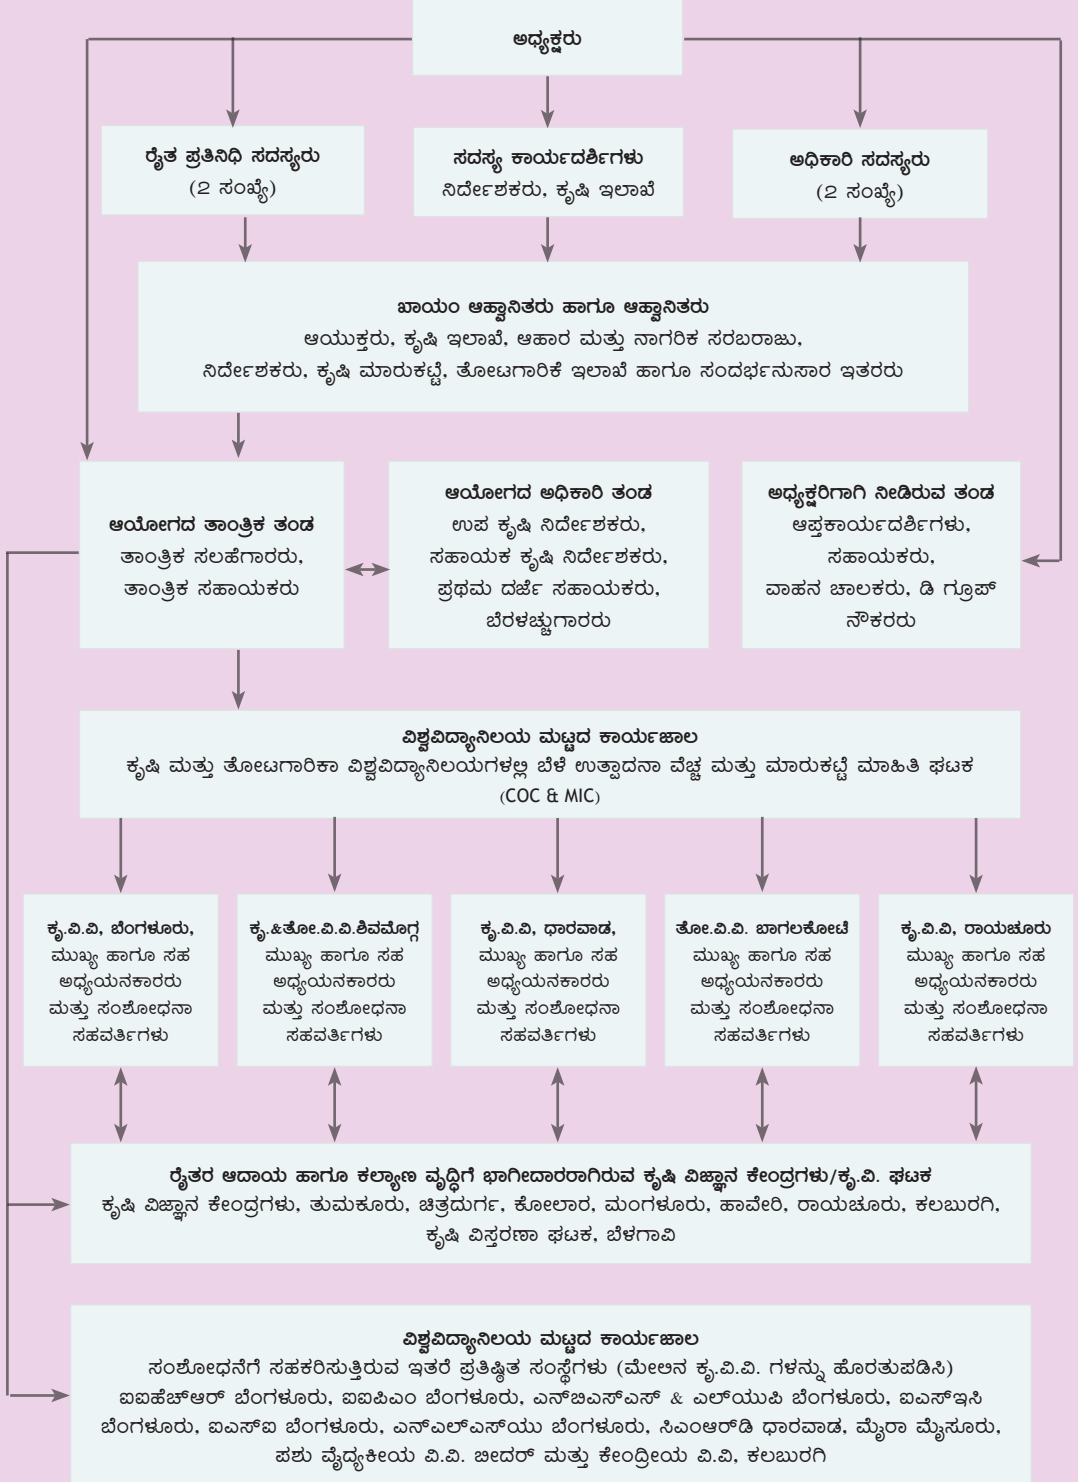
ಅಧ್ಯಕ್ಷರು

ರೈತ ಪ್ರತಿನಿಧಿ ಸದಸ್ಯರು
(2 ಸಂಖ್ಯೆ)

ಸದಸ್ಯ ಕಾರ್ಯದರ್ಶಿಗಳು
ನಿರ್ದೇಶಕರು, ಕೃಷಿ ಇಲಾಖೆ

ಅಧಿಕಾರಿ ಸದಸ್ಯರು
(2 ಸಂಖ್ಯೆ)

ಖಾಯಂ ಆಹ್ವಾನಿತರು ಹಾಗೂ ಆಹ್ವಾನಿತರು
ಆಯುಕ್ತರು, ಕೃಷಿ ಇಲಾಖೆ, ಆಹಾರ ಮತ್ತು ನಾಗರಿಕ ಸರಬರಾಜು, ನಿರ್ದೇಶಕರು, ಕೃಷಿ ಮಾರುಕಟ್ಟೆ, ತೋಟಗಾರಿಕೆ ಇಲಾಖೆ ಹಾಗೂ ಸಂದರ್ಭಾನುಸಾರ ಇತರರು

ಆಯೋಗದ ತಾಂತ್ರಿಕ ತಂಡ
ತಾಂತ್ರಿಕ ಸಲಹೆಗಾರರು, ತಾಂತ್ರಿಕ ಸಹಾಯಕರು

ಆಯೋಗದ ಅಧಿಕಾರಿ ತಂಡ
ಉಪ ಕೃಷಿ ನಿರ್ದೇಶಕರು, ಸಹಾಯಕ ಕೃಷಿ ನಿರ್ದೇಶಕರು, ಪ್ರಥಮ ದರ್ಜೆ ಸಹಾಯಕರು, ಬೆರಳಚ್ಚುಗಾರರು

ಅಧ್ಯಕ್ಷರಿಗಾಗಿ ನೀಡಿರುವ ತಂಡ
ಆಪ್ತಕಾರ್ಯದರ್ಶಿಗಳು, ಸಹಾಯಕರು, ವಾಹನ ಚಾಲಕರು, ಡಿ ಗ್ರೂಪ್ ನೌಕರರು

ವಿಶ್ವವಿದ್ಯಾನಿಲಯ ಮಟ್ಟದ ಕಾರ್ಯಜಾಲ
ಕೃಷಿ ಮತ್ತು ತೋಟಗಾರಿಕಾ ವಿಶ್ವವಿದ್ಯಾನಿಲಯಗಳಲ್ಲಿ ಬೆಳೆ ಉತ್ಪಾದನಾ ವೆಚ್ಚ ಮತ್ತು ಮಾರುಕಟ್ಟೆ ಮಾಹಿತಿ ಘಟಕ (COC & MIC)

ಕೃ.ವಿ.ವಿ, ಬೆಂಗಳೂರು,
ಮುಖ್ಯ ಹಾಗೂ ಸಹ ಅಧ್ಯಯನಕಾರರು ಮತ್ತು ಸಂಶೋಧನಾ ಸಹವರ್ತಿಗಳು

ಕೃ.&ತೋ.ವಿ.ವಿ.ಶಿವಮೊಗ್ಗ
ಮುಖ್ಯ ಹಾಗೂ ಸಹ ಅಧ್ಯಯನಕಾರರು ಮತ್ತು ಸಂಶೋಧನಾ ಸಹವರ್ತಿಗಳು

ಕೃ.ವಿ.ವಿ, ಧಾರವಾಡ,
ಮುಖ್ಯ ಹಾಗೂ ಸಹ ಅಧ್ಯಯನಕಾರರು ಮತ್ತು ಸಂಶೋಧನಾ ಸಹವರ್ತಿಗಳು

ತೋ.ವಿ.ವಿ. ಬಾಗಲಕೋಟೆ
ಮುಖ್ಯ ಹಾಗೂ ಸಹ ಅಧ್ಯಯನಕಾರರು ಮತ್ತು ಸಂಶೋಧನಾ ಸಹವರ್ತಿಗಳು

ಕೃ.ವಿ.ವಿ, ರಾಯಚೂರು
ಮುಖ್ಯ ಹಾಗೂ ಸಹ ಅಧ್ಯಯನಕಾರರು ಮತ್ತು ಸಂಶೋಧನಾ ಸಹವರ್ತಿಗಳು

ರೈತರ ಆದಾಯ ಹಾಗೂ ಕಲ್ಯಾಣ ವೃದ್ಧಿಗೆ ಭಾಗೀದಾರರಾಗಿರುವ ಕೃಷಿ ವಿಜ್ಞಾನ ಕೇಂದ್ರಗಳು/ಕೃ.ವಿ. ಘಟಕ
ಕೃಷಿ ವಿಜ್ಞಾನ ಕೇಂದ್ರಗಳು, ತುಮಕೂರು, ಚಿತ್ರದುರ್ಗ, ಕೋಲಾರ, ಮಂಗಳೂರು, ಹಾವೇರಿ, ರಾಯಚೂರು, ಕಲಬುರಗಿ, ಕೃಷಿ ವಿಸ್ತರಣಾ ಘಟಕ, ಬೆಳಗಾವಿ

ವಿಶ್ವವಿದ್ಯಾನಿಲಯ ಮಟ್ಟದ ಕಾರ್ಯಜಾಲ
ಸಂಶೋಧನೆಗೆ ಸಹಕರಿಸುತ್ತಿರುವ ಇತರೆ ಪ್ರತಿಷ್ಠಿತ ಸಂಸ್ಥೆಗಳು (ಮೇಲಿನ ಕೃ.ವಿ.ವಿ. ಗಳನ್ನು ಹೊರತುಪಡಿಸಿ)
ಐಐಹೆಚ್‌ಆರ್ ಬೆಂಗಳೂರು, ಐಐಎಂ ಬೆಂಗಳೂರು, ಎನ್‌ಬಿಎಸ್‌ಎಸ್ & ಎಲ್‌ಯುಪಿ ಬೆಂಗಳೂರು, ಐಎಸ್‌ಇಸಿ ಬೆಂಗಳೂರು, ಐಎಸ್‌ಐ ಬೆಂಗಳೂರು, ಎನ್‌ಎಲ್‌ಎಸ್‌ಯು ಬೆಂಗಳೂರು, ಸಿಎಂಆರ್‌ಡಿ ಧಾರವಾಡ, ಮೈರಾ ಮೈಸೂರು, ಪಶು ವೈದ್ಯಕೀಯ ವಿ.ವಿ. ಬೀದರ್ ಮತ್ತು ಕೇಂದ್ರೀಯ ವಿ.ವಿ. ಕಲಬುರಗಿ